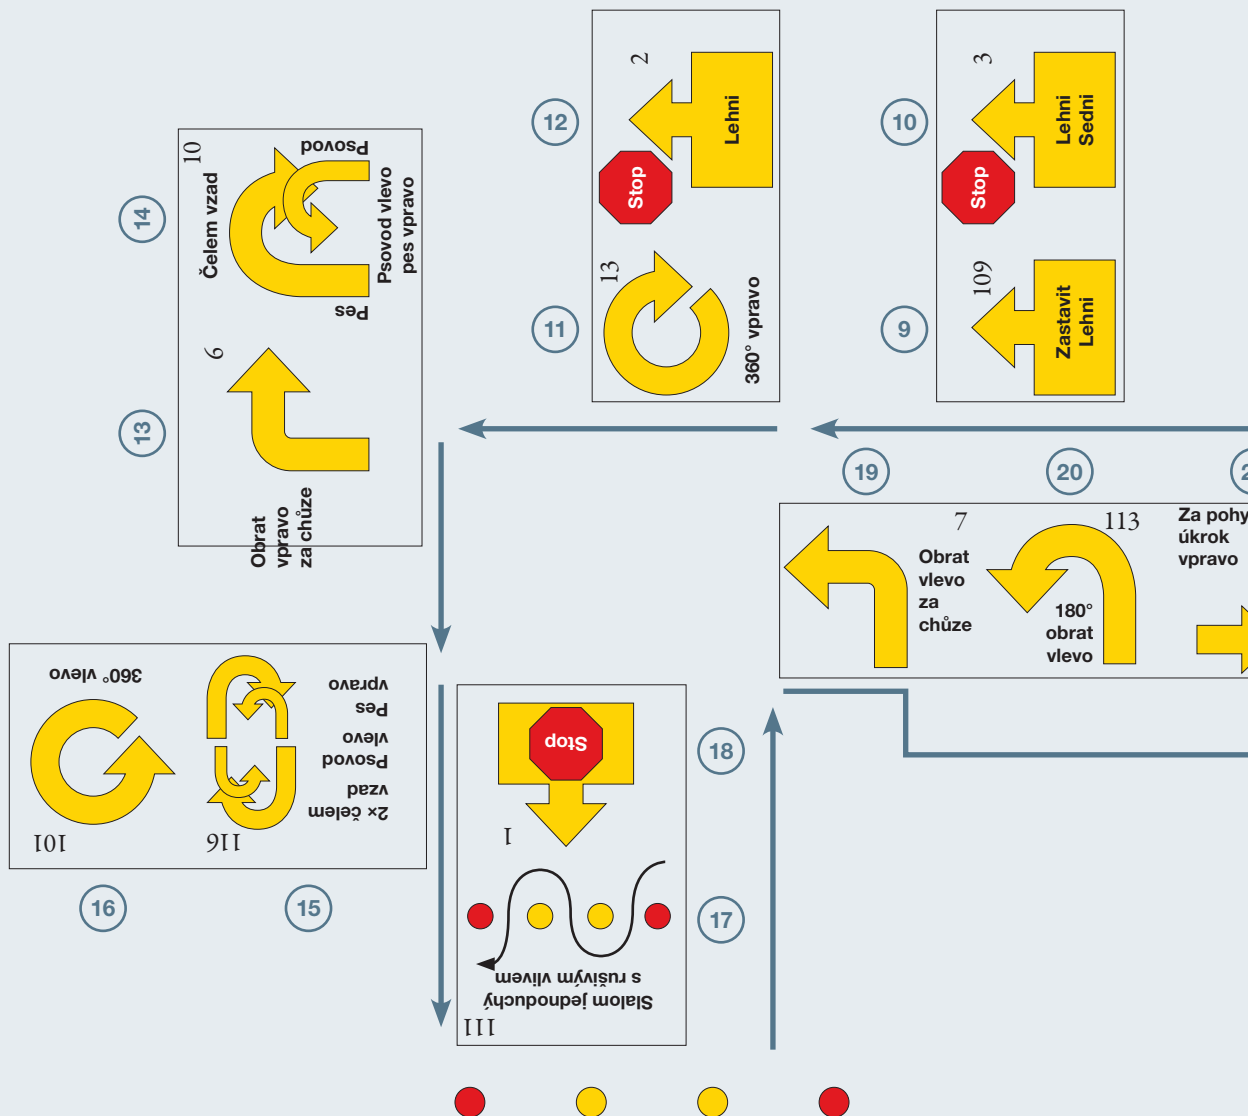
12
2
Lehni
Stop
11
13
360° vpravo

10
3
Lehni
Sedni
Stop
9
109
Zastavit
Lehni

14
10
Čelem vzad
Psovod
Psovod vlevo
pes vpravo
Pes

13
6
Obrat
vpravo
za chůze

19
20
2
7
Obrat
vlevo
za
chůze
113
180°
obrat
vlevo
Za pohy
úkrok
vpravo

360° vlevo
101
2× čelem
vzad
Psovod
vlevo
Pes
vpravo
116
16
15

Stop
1
18
17
Slalom jednoduchý
s rušivým vlivem
111